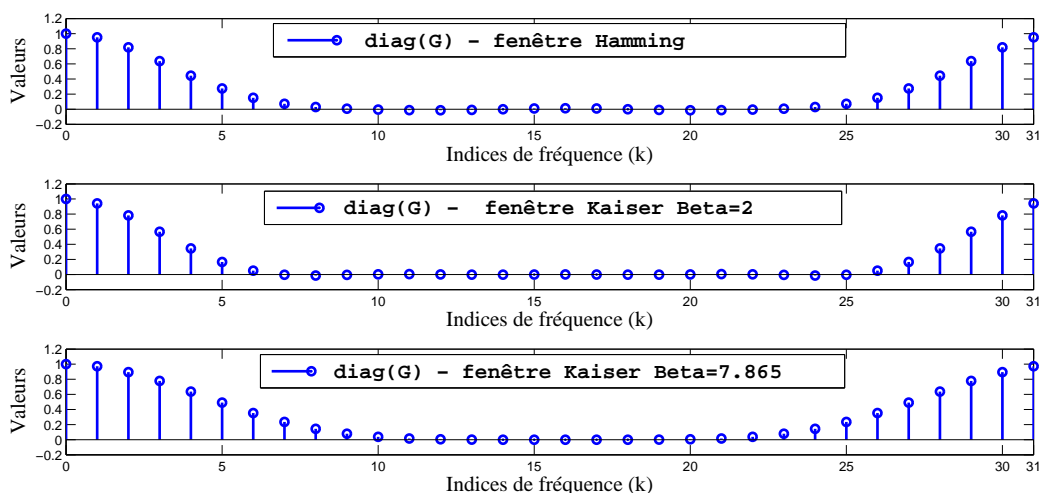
diag(G) - fenêtre Hamming

Valeurs

1.2
1
0.8
0.6
0.4
0.2
0
−0.2

0 5 10 15 20 25 30 31

Indices de fréquence (k)

diag(G) - fenêtre Kaiser Beta=2

Valeurs

1.2
1
0.8
0.6
0.4
0.2
0
−0.2

0 5 10 15 20 25 30 31

Indices de fréquence (k)

diag(G) - fenêtre Kaiser Beta=7.865

Valeurs

1.2
1
0.8
0.6
0.4
0.2
0
−0.2

0 5 10 15 20 25 30 31

Indices de fréquence (k)